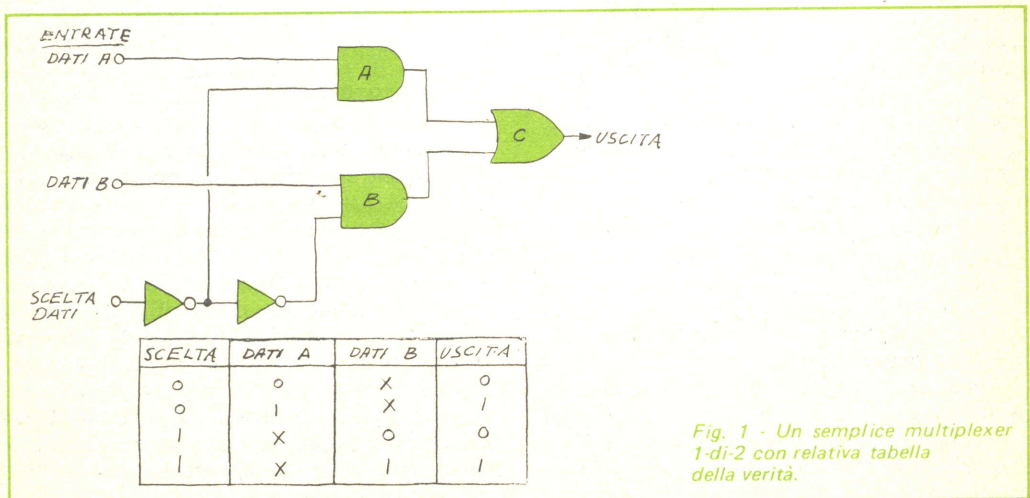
ENTRATE
DATI A
A
C
USCITA
DATI B
B
SCELTA DATI

| SCELTA | DATI A | DATI B | USCITA |
|---|---|---|---|
| 0 | 0 | X | 0 |
| 0 | 1 | X | 1 |
| 1 | X | 0 | 0 |
| 1 | X | 1 | 1 |

Fig. 1 - Un semplice multiplexer 1-di-2 con relativa tabella della verità.